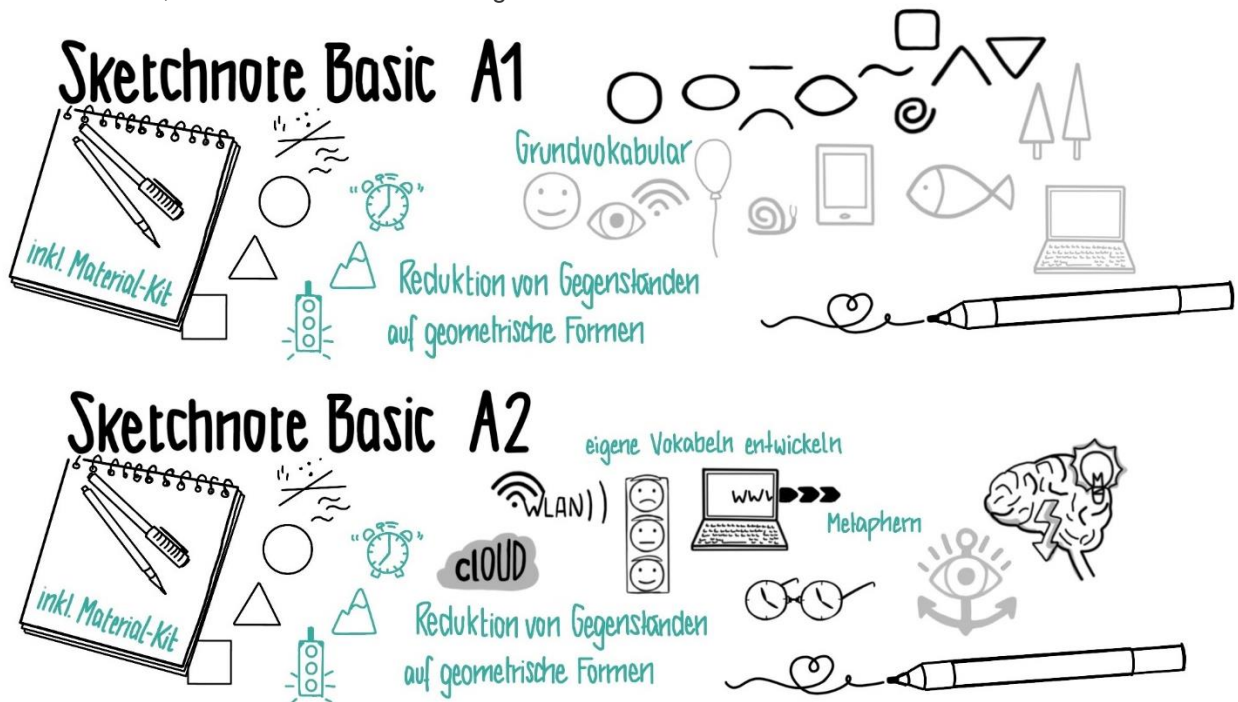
Sketchnote Basic A1

inkl. Material-Kit

Grundvokabular

Reduktion von Gegenständen auf geometrische Formen

Sketchnote Basic A2

inkl. Material-Kit

eigene Vokabeln entwickeln

WLAN

www

Metaphern

clOUD

Reduktion von Gegenständen auf geometrische Formen